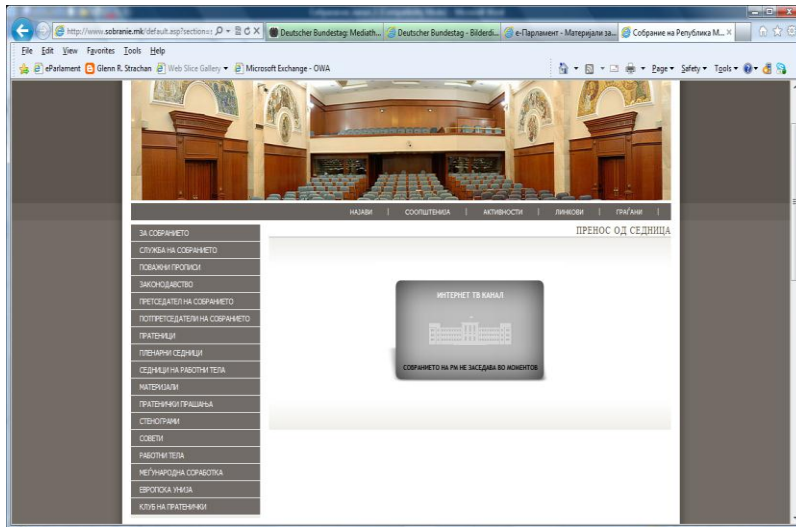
http://www.sobranie.mk/default.asp?section=

Deutscher Bundestag: Mediath...

Deutscher Bundestag - Bilderdi...

е-Парламент - Материјали за...

Собрание на Република М...

File Edit View Favorites Tools Help

eParlament

Glenn R. Strachan

Web Slice Gallery

Microsoft Exchange - OWA

Page Safety Tools

НАЈАВИ | СООПШТЕНИЈА | АКТИВНОСТИ | ЛИНКОВИ | ГРАЃАНИ

ПРЕНОС ОД СЕДНИЦА

ЗА СОБРАНИЕТО

СЛУЖБА НА СОБРАНИЕТО

ПОВАЖНИ ПРОПИСИ

ЗАКОНОДАВСТВО

ПРЕТСЕДАТЕЛ НА СОБРАНИЕТО

ПОТПРЕТСЕДАТЕЛИ НА СОБРАНИЕТО

ПРАТЕНИЦИ

ПЛЕНАРНИ СЕДНИЦИ

СЕДНИЦИ НА РАБОТНИ ТЕЛА

МАТЕРИЈАЛИ

ПРАТЕНИЧКИ ПРАШАЊА

СТЕНОГРАМИ

СОВЕТИ

РАБОТНИ ТЕЛА

МЕЃУНАРОДНА СОРАБОТКА

ЕВРОПСКА УНИЈА

КЛУБ НА ПРАТЕНИЧКИ

ИНТЕРНЕТ ТВ КАНАЛ

СОБРАНИЕТО НА РМ НЕ ЗАСЕДАВА ВО МОМЕНТОВ